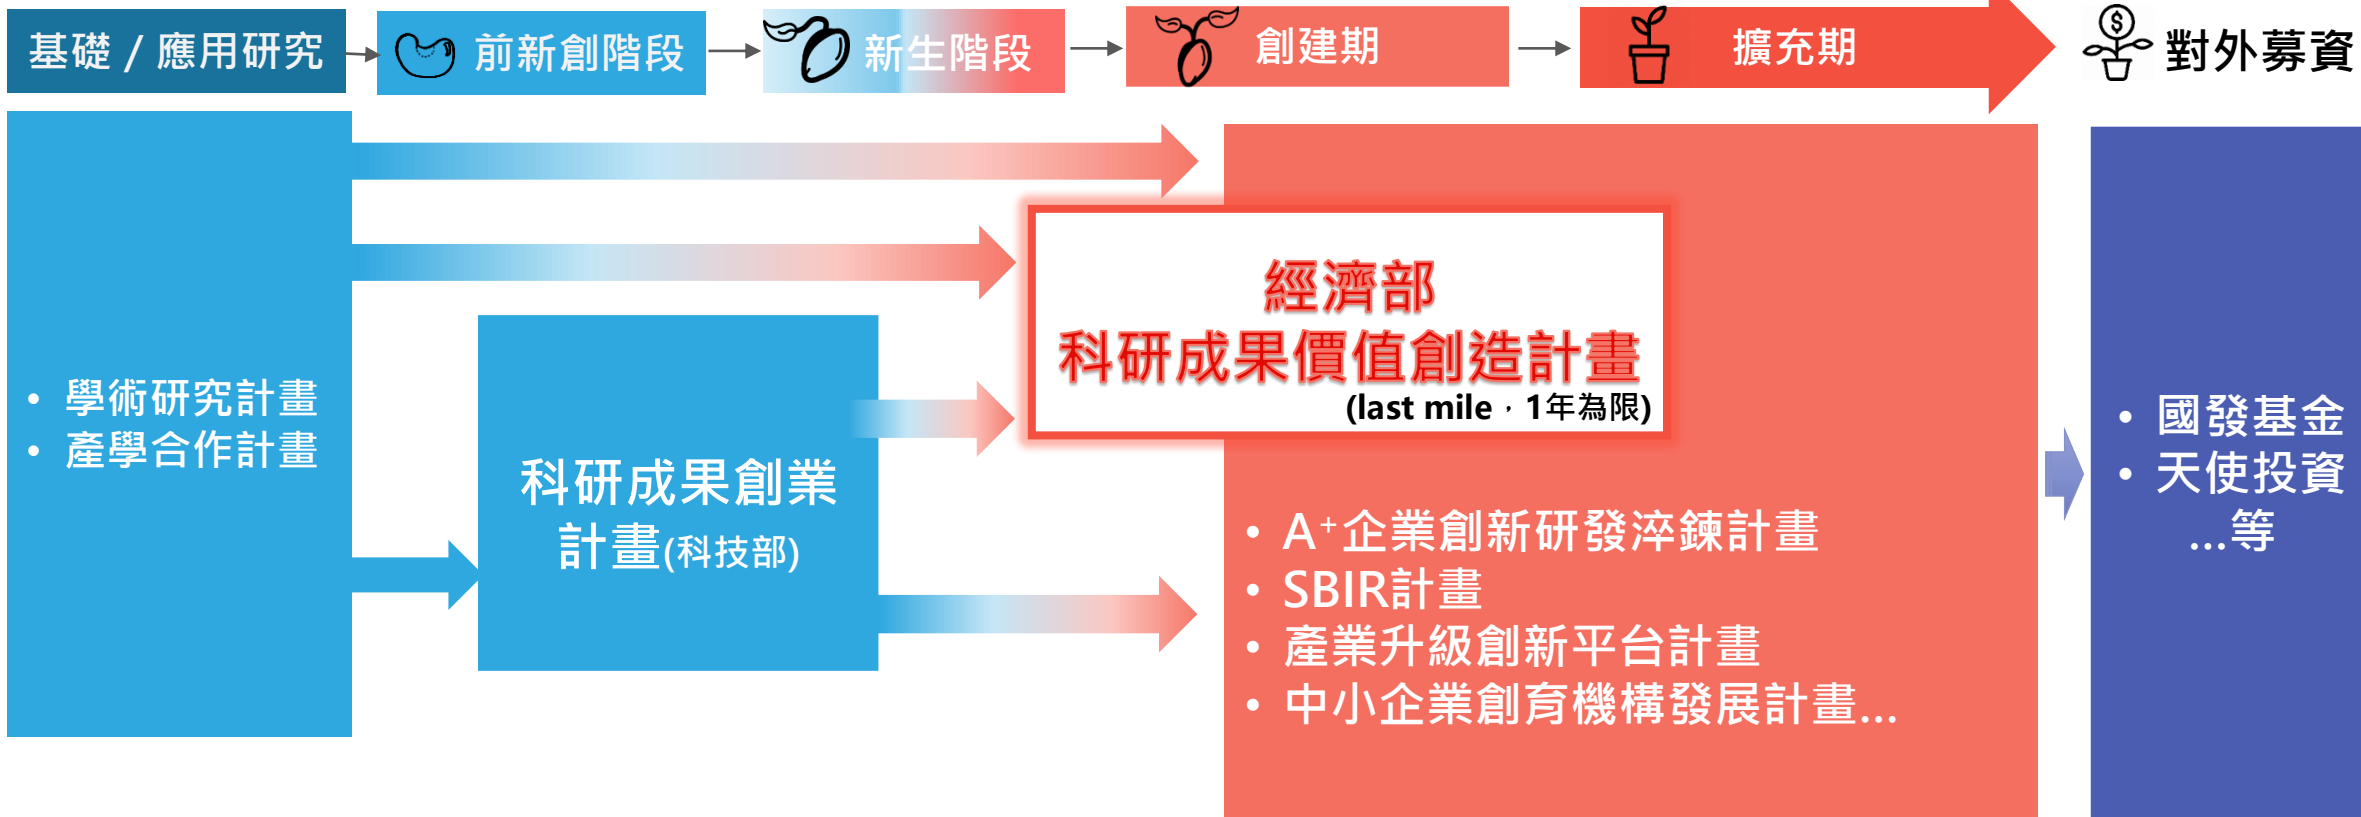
基礎 / 應用研究

前新創階段

新生階段

創建期

擴充期

對外募資

• 學術研究計畫
• 產學合作計畫

科研成果創業計畫(科技部)

經濟部
科研成果價值創造計畫
(last mile，1年為限)

• A$^+$企業創新研發淬鍊計畫
• SBIR計畫
• 產業升級創新平台計畫
• 中小企業創育機構發展計畫...

• 國發基金
• 天使投資
...等